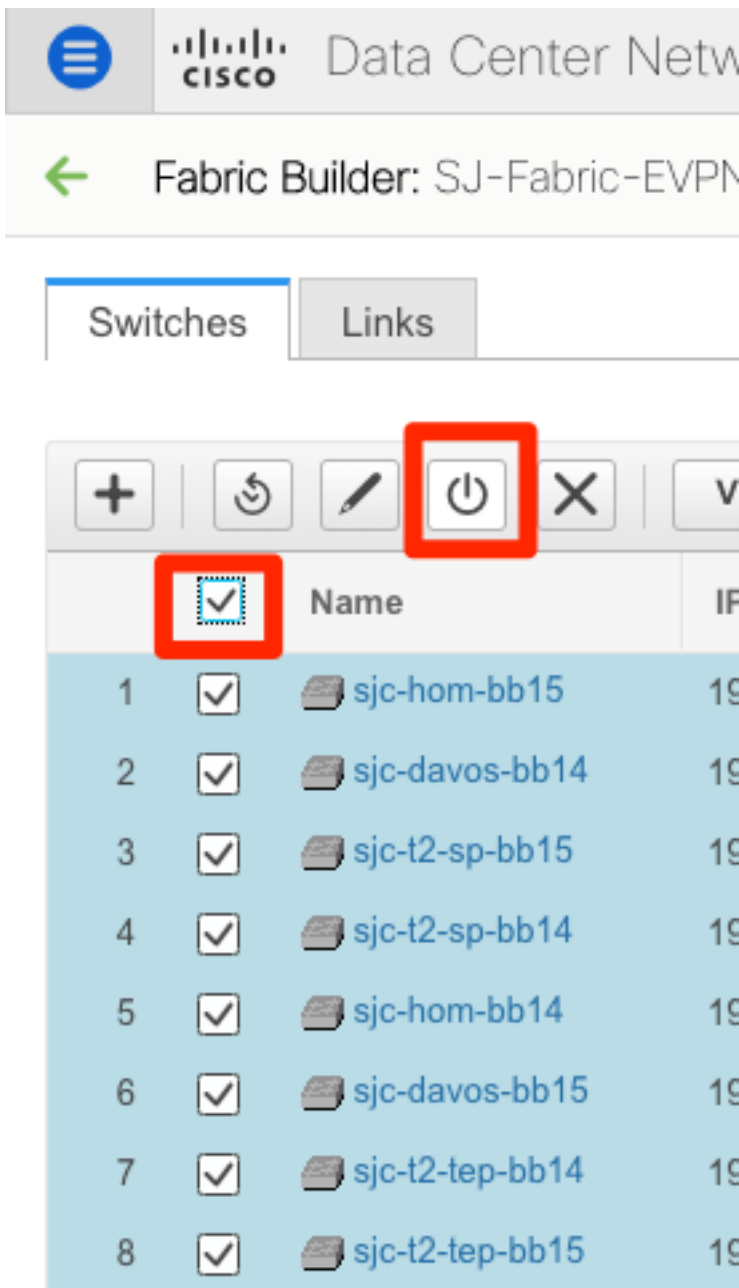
cisco Data Center Netw

Fabric Builder: SJ-Fabric-EVPN

Switches | Links

V

| | | Name | IP |
|---|---|---|---|
| 1 | ☑ | sjc-hom-bb15 | 19 |
| 2 | ☑ | sjc-davos-bb14 | 19 |
| 3 | ☑ | sjc-t2-sp-bb15 | 19 |
| 4 | ☑ | sjc-t2-sp-bb14 | 19 |
| 5 | ☑ | sjc-hom-bb14 | 19 |
| 6 | ☑ | sjc-davos-bb15 | 19 |
| 7 | ☑ | sjc-t2-tep-bb14 | 19 |
| 8 | ☑ | sjc-t2-tep-bb15 | 19 |